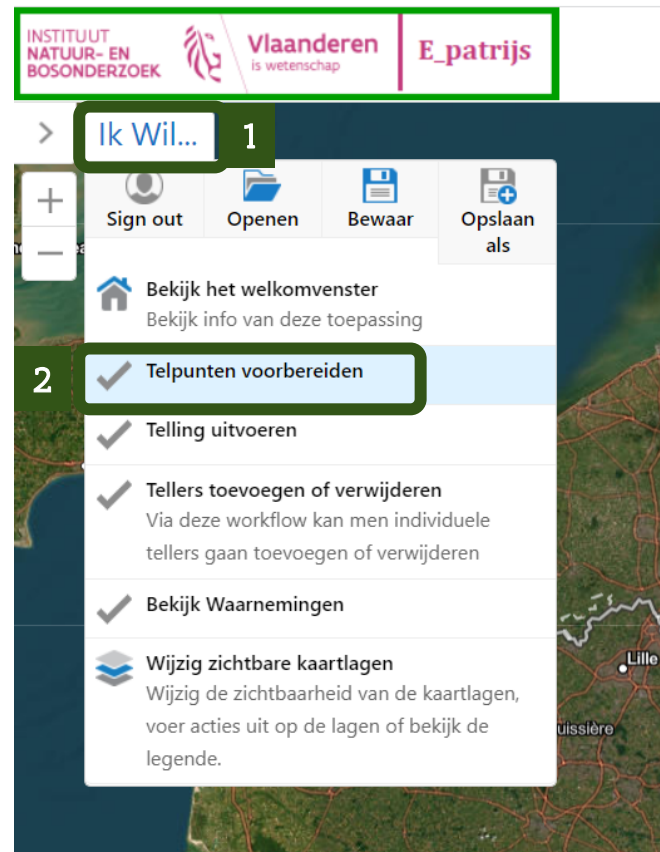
INSTITUUT NATUUR- EN BOSONDERZOEK

Vlaanderen
is wetenschap

E_patrijs

Ik Wil...

1

Sign out

Openen

Bewaar

Opslaan als

Bekijk het welkomvenster
Bekijk info van deze toepassing

2

Telpunten voorbereiden

Telling uitvoeren

Tellers toevoegen of verwijderen
Via deze workflow kan men individuele tellers gaan toevoegen of verwijderen

Bekijk Waarnemingen

Wijzig zichtbare kaartlagen
Wijzig de zichtbaarheid van de kaartlagen, voer acties uit op de lagen of bekijk de legende.

Lille

uissière